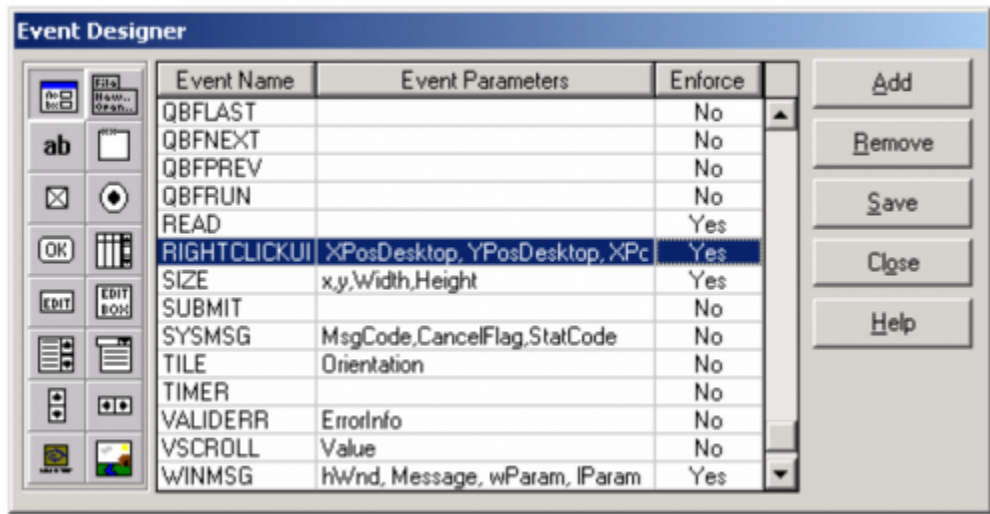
Event Designer

ab

OK

EDIT

EDIT BOX

| Event Name | Event Parameters | Enforce |
|---|---|---|
| QBFLAST | | No |
| QBFNEXT | | No |
| QBFPREV | | No |
| QBFRUN | | No |
| READ | | Yes |
| RIGHTCLICKUI | XPosDesktop, YPosDesktop, XPc | Yes |
| SIZE | x,y,Width,Height | Yes |
| SUBMIT | | No |
| SYSMSG | MsgCode,CancelFlag,StatCode | No |
| TILE | Orientation | No |
| TIMER | | No |
| VALIDERR | ErrorInfo | No |
| VSCROLL | Value | No |
| WINMSG | hWnd, Message, wParam, lParam | Yes |

Add

Remove

Save

Close

Help